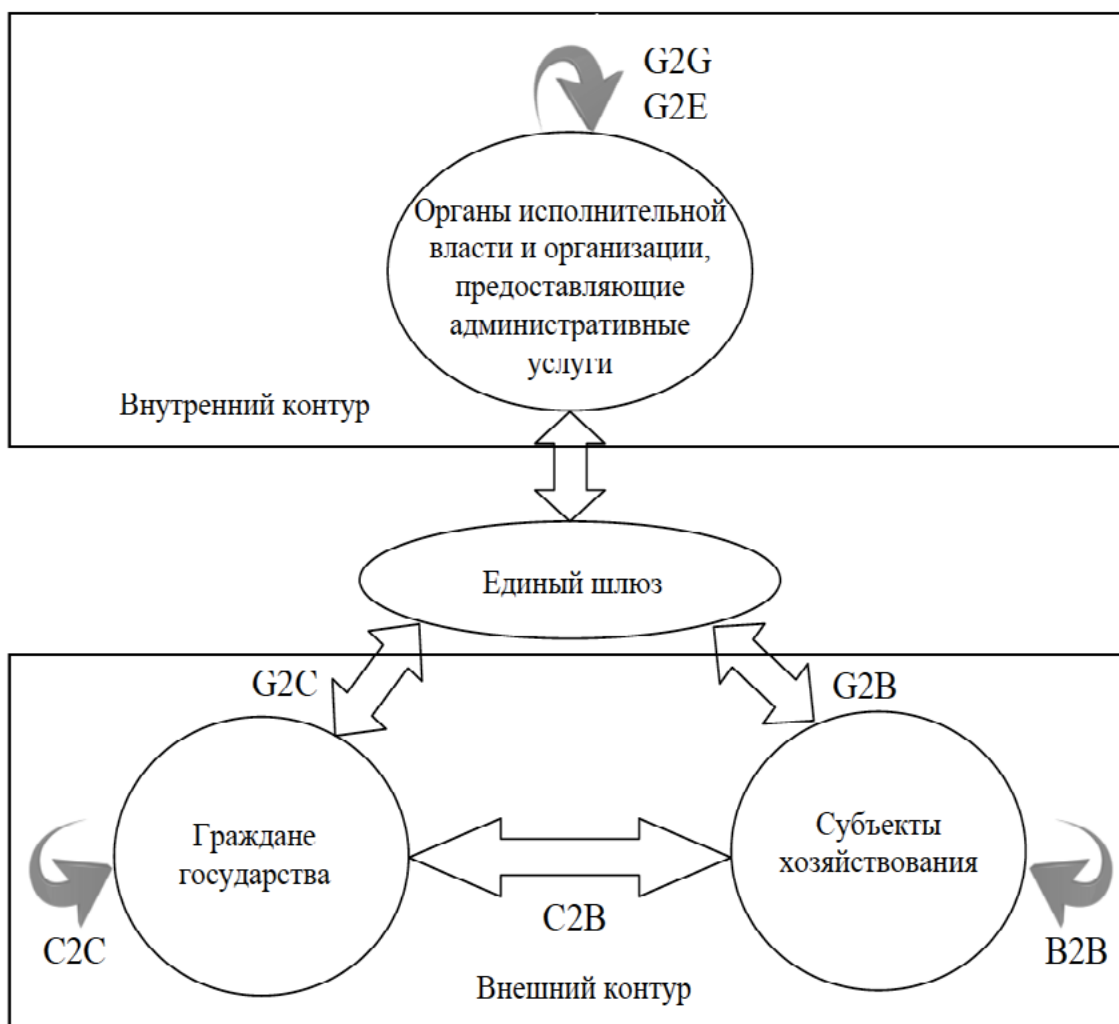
G2G
G2E

Органы исполнительной власти и организации, предоставляющие административные услуги

Внутренний контур

Единый шлюз

G2C

G2B

Граждане государства

Субъекты хозяйствования

C2C

C2B

B2B

Внешний контур